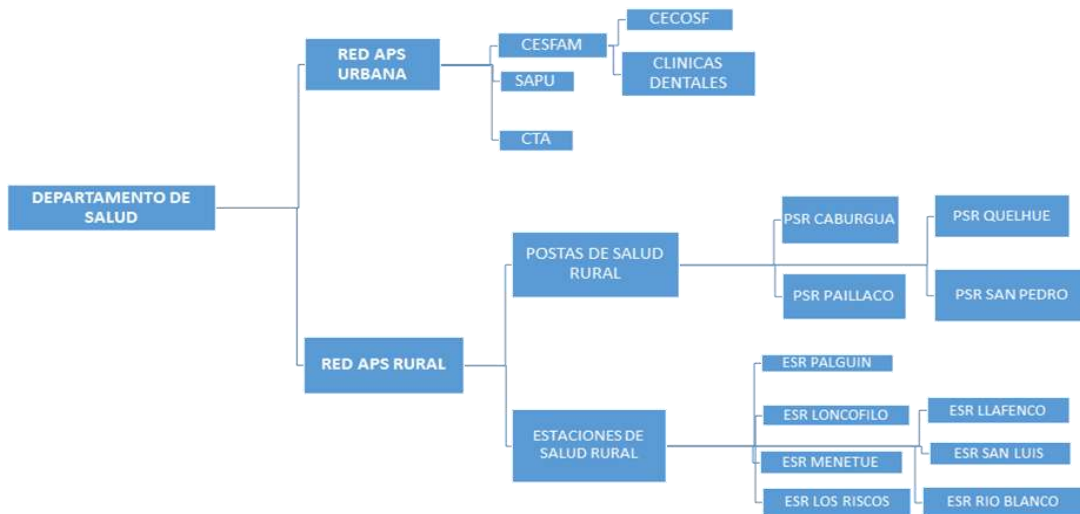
DEPARTAMENTO DE SALUD

RED APS URBANA

CESFAM

CECOSF

CLINICAS DENTALES

SAPU

CTA

RED APS RURAL

POSTAS DE SALUD RURAL

PSR CABURGUA

PSR PAILLACO

PSR QUELHUE

PSR SAN PEDRO

ESTACIONES DE SALUD RURAL

ESR PALGUIN

ESR LONCOFILO

ESR MENETUE

ESR LOS RISCOS

ESR LLAFENCO

ESR SAN LUIS

ESR RIO BLANCO